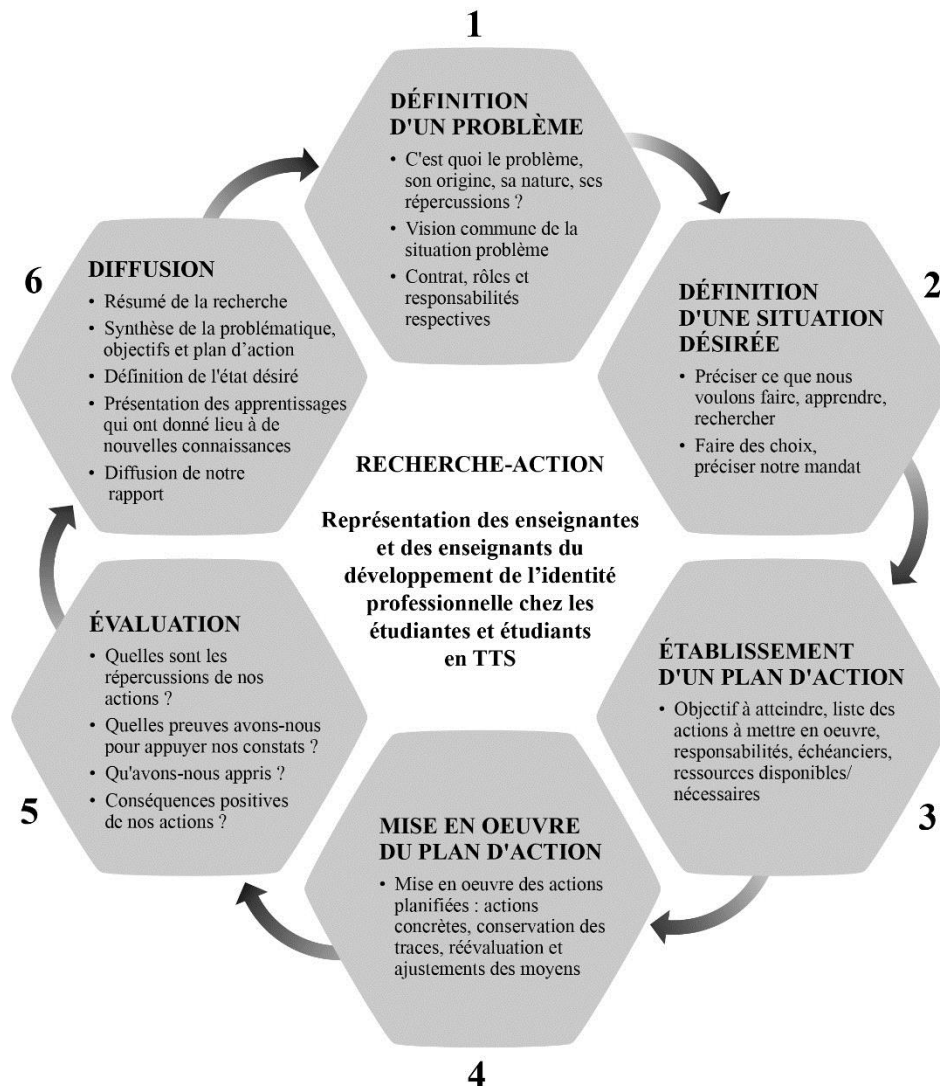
1

DÉFINITION D'UN PROBLÈME

• C'est quoi le problème, son origine, sa nature, ses répercussions ?
• Vision commune de la situation problème
• Contrat, rôles et responsabilités respectives

2

DÉFINITION D'UNE SITUATION DÉSIRÉE

• Préciser ce que nous voulons faire, apprendre, rechercher
• Faire des choix, préciser notre mandat

ÉTABLISSEMENT D'UN PLAN D'ACTION

• Objectif à atteindre, liste des actions à mettre en oeuvre, responsabilités, échéanciers, ressources disponibles/ nécessaires

3

MISE EN OEUVRE DU PLAN D'ACTION

• Mise en oeuvre des actions planifiées : actions concrètes, conservation des traces, réévaluation et ajustements des moyens

4

ÉVALUATION

• Quelles sont les répercussions de nos actions ?
• Quelles preuves avons-nous pour appuyer nos constats ?
• Qu'avons-nous appris ?
• Conséquences positives de nos actions ?

5

6

DIFFUSION

• Résumé de la recherche
• Synthèse de la problématique, objectifs et plan d'action
• Définition de l'état désiré
• Présentation des apprentissages qui ont donné lieu à de nouvelles connaissances
• Diffusion de notre rapport

RECHERCHE-ACTION

Représentation des enseignantes et des enseignants du développement de l'identité professionnelle chez les étudiantes et étudiants en TTS